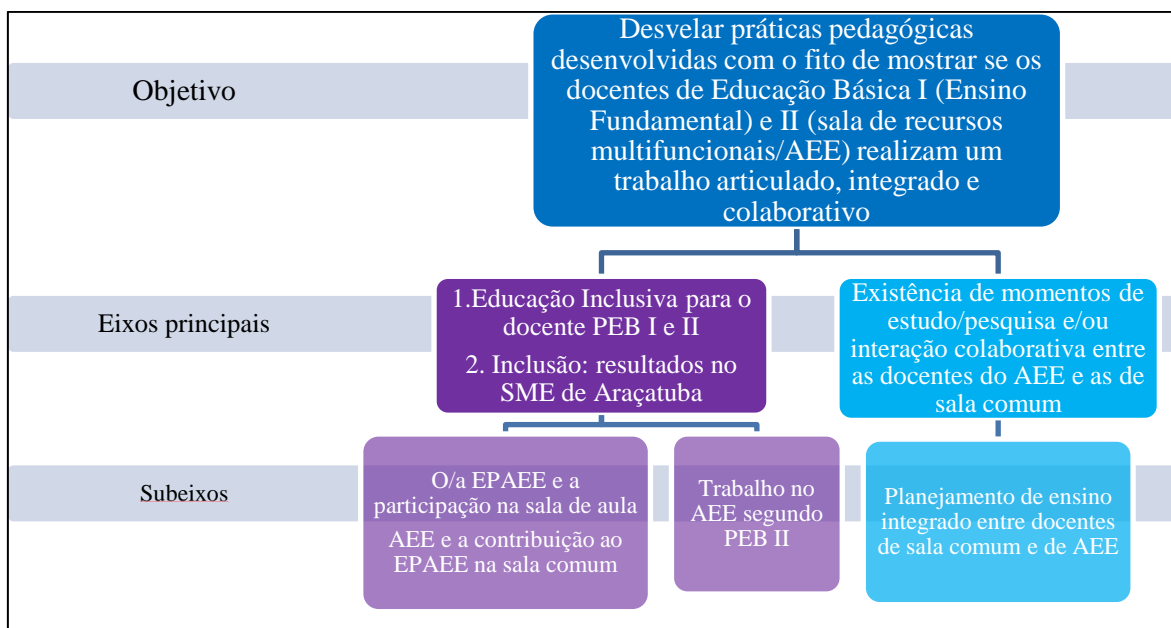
Objetivo

Desvelar práticas pedagógicas desenvolvidas com o fito de mostrar se os docentes de Educação Básica I (Ensino Fundamental) e II (sala de recursos multifuncionais/AEE) realizam um trabalho articulado, integrado e colaborativo

Eixos principais

1.Educação Inclusiva para o docente PEB I e II

2. Inclusão: resultados no SME de Araçatuba

Existência de momentos de estudo/pesquisa e/ou interação colaborativa entre as docentes do AEE e as de sala comum

Subeixos

O/a EPAEE e a participação na sala de aula

AEE e a contribuição ao EPAEE na sala comum

Trabalho no AEE segundo PEB II

Planejamento de ensino integrado entre docentes de sala comum e de AEE